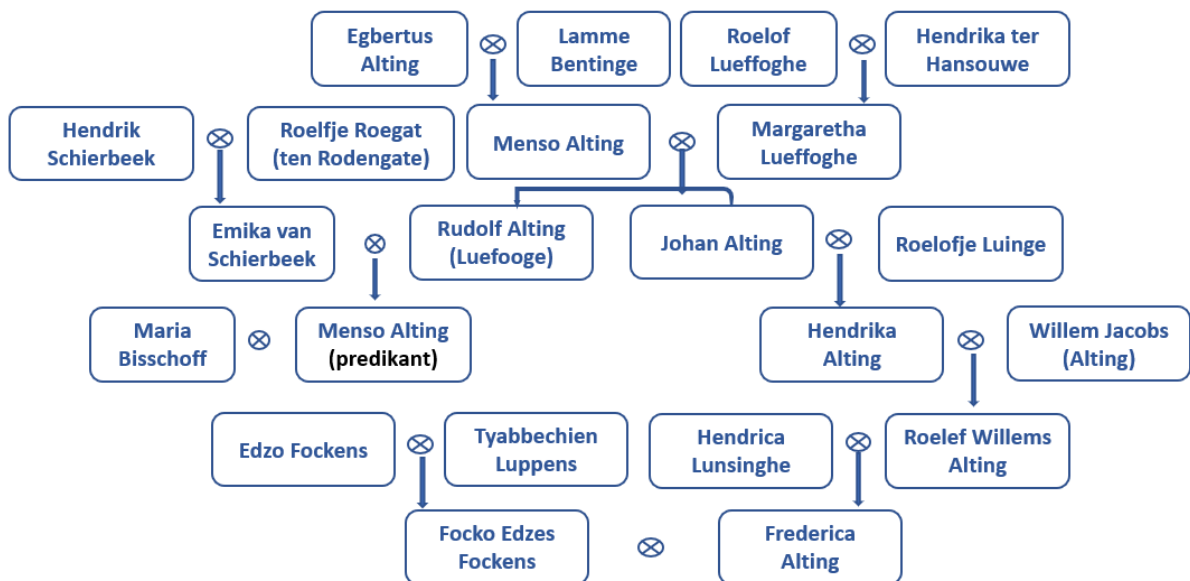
Egbertus Alting ⊗ Lamme Bentinge

Roelof Lueffoghe ⊗ Hendrika ter Hansouwe

Hendrik Schierbeek ⊗ Roelfje Roegat (ten Rodengate)

Menso Alting ⊗ Margaretha Lueffoghe

Emika van Schierbeek

Rudolf Alting (Luefooge)

Johan Alting ⊗ Roelofje Luinge

Maria Bisschoff ⊗ Menso Alting (predikant)

Hendrika Alting ⊗ Willem Jacobs (Alting)

Edzo Fockens ⊗ Tyabbechien Luppens

Hendrica Lunsinghe ⊗ Roelef Willems Alting

Focko Edzes Fockens ⊗ Frederica Alting